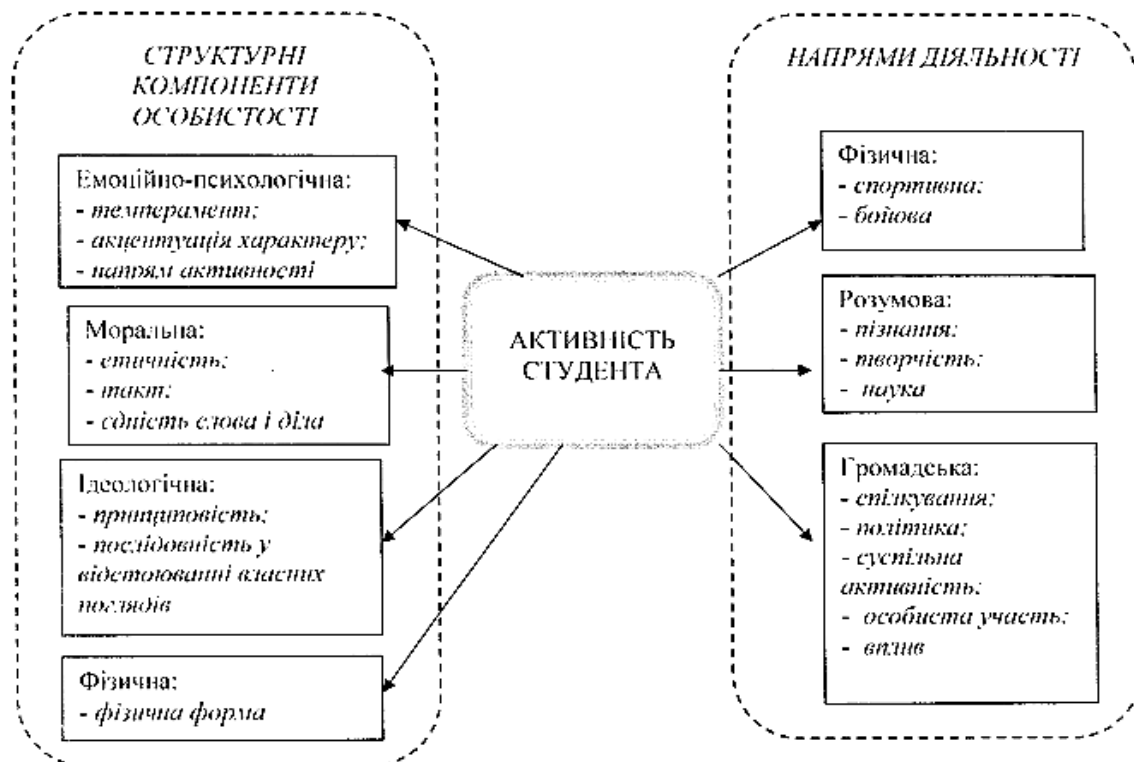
СТРУКТУРНІ КОМПОНЕНТИ ОСОБИСТОСТІ

Емоційно-психологічна:
- темперамент;
- акцентуація характеру;
- напрям активності

Моральна:
- етичність;
- такт;
- єдність слова і діла

Ідеологічна:
- принциповість;
- послідовність у відстоюванні власних поглядів

Фізична:
- фізична форма

АКТИВНІСТЬ СТУДЕНТА

НАПРЯМИ ДІЯЛЬНОСТІ

Фізична:
- спортивна;
- бойова

Розумова:
- пізнання;
- творчість;
- наука

Громадська:
- спілкування;
- політика;
- суспільна активність:
- особиста участь;
- вплив